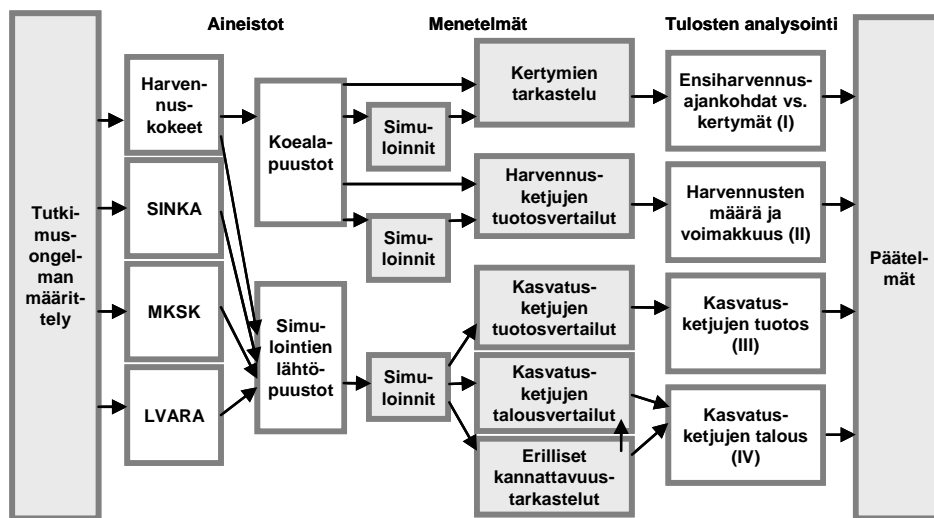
Aineistot

Menetelmät

Tulosten analysointi

Tutkimusongelman määrittely

Harvennuskokeet

SINKA

MKSK

LVARA

Koealapuustot

Simuloinnit

Simuloinnit

Simulointien lähtöpuustot

Simuloinnit

Kertymien tarkastelu

Harvennusketjujen tuotosvertailut

Kasvatusketjujen tuotosvertailut

Kasvatusketjujen talousvertailut

Erilliset kannattavuustarkastelut

Ensiharvennusajankohdat vs. kertymät (I)

Harvennusten määrä ja voimakkuus (II)

Kasvatusketjujen tuotos (III)

Kasvatusketjujen talous (IV)

Päätelmät